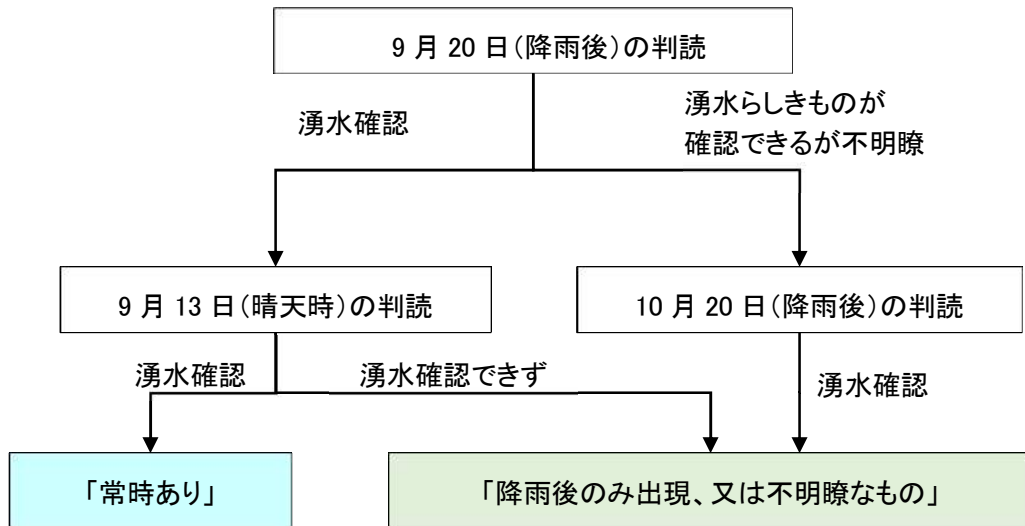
9 月 20 日（降雨後）の判読

湧水確認

湧水らしきものが確認できるが不明瞭

9 月 13 日（晴天時）の判読

10 月 20 日（降雨後）の判読

湧水確認

湧水確認できず

湧水確認

「常時あり」

「降雨後のみ出現、又は不明瞭なもの」